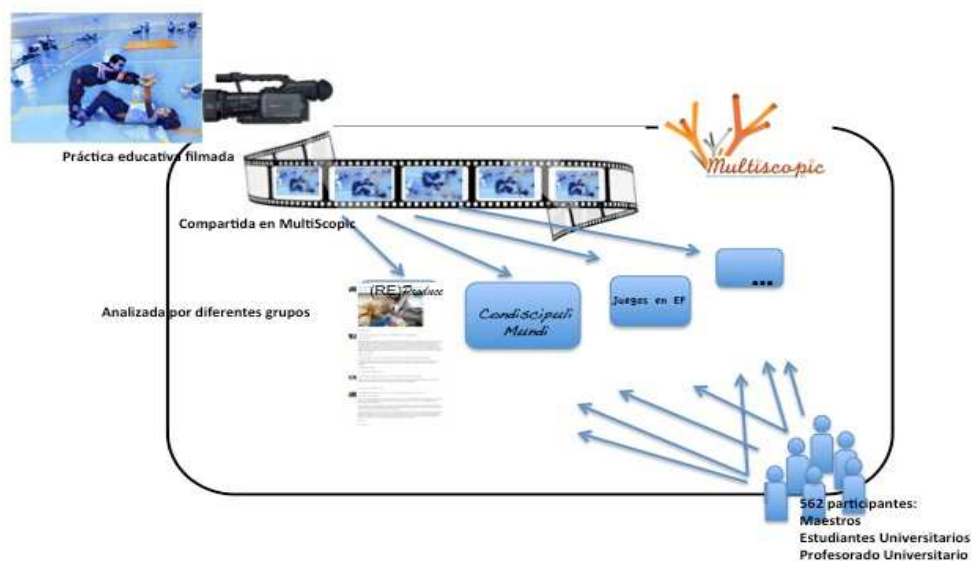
Práctica educativa filmada

Multiscopic

Compartida en MultiScopic

Analizada por diferentes grupos

(RE)Produce

Condiscipuli Mundi

Juegos en EF

...

562 participantes:
Maestros
Estudiantes Universitarios
Profesorado Universitario